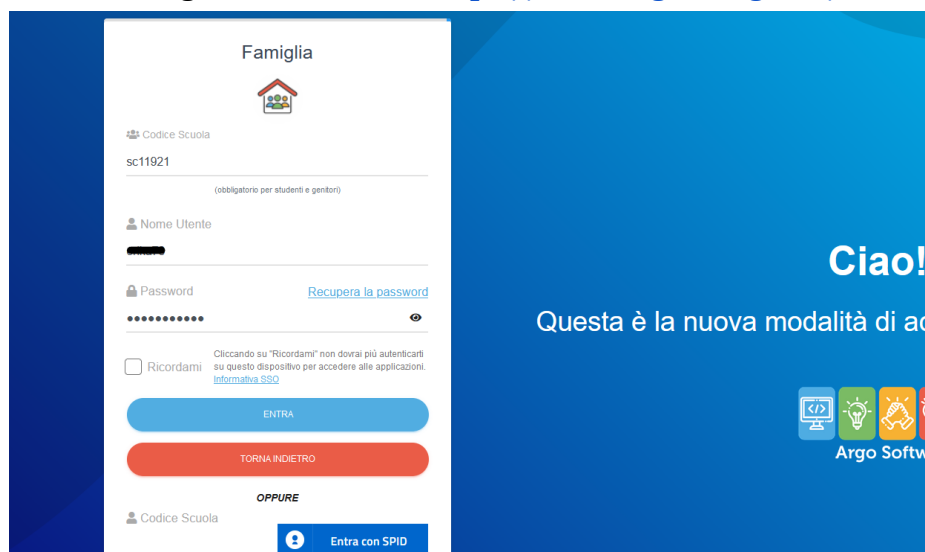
Famiglia

Codice Scuola

sc11921

(obbligatorio per studenti e genitori)

Nome Utente

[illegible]

Password

Recupera la password

●●●●●●●●●●●

Ricordami

Cliccando su "Ricordami" non dovrai più autenticarti su questo dispositivo per accedere alle applicazioni.
Informativa SSO

ENTRA

TORNA INDIETRO

OPPURE

Codice Scuola

Entra con SPID

Ciao!

Questa è la nuova modalità di ac

Argo Softw